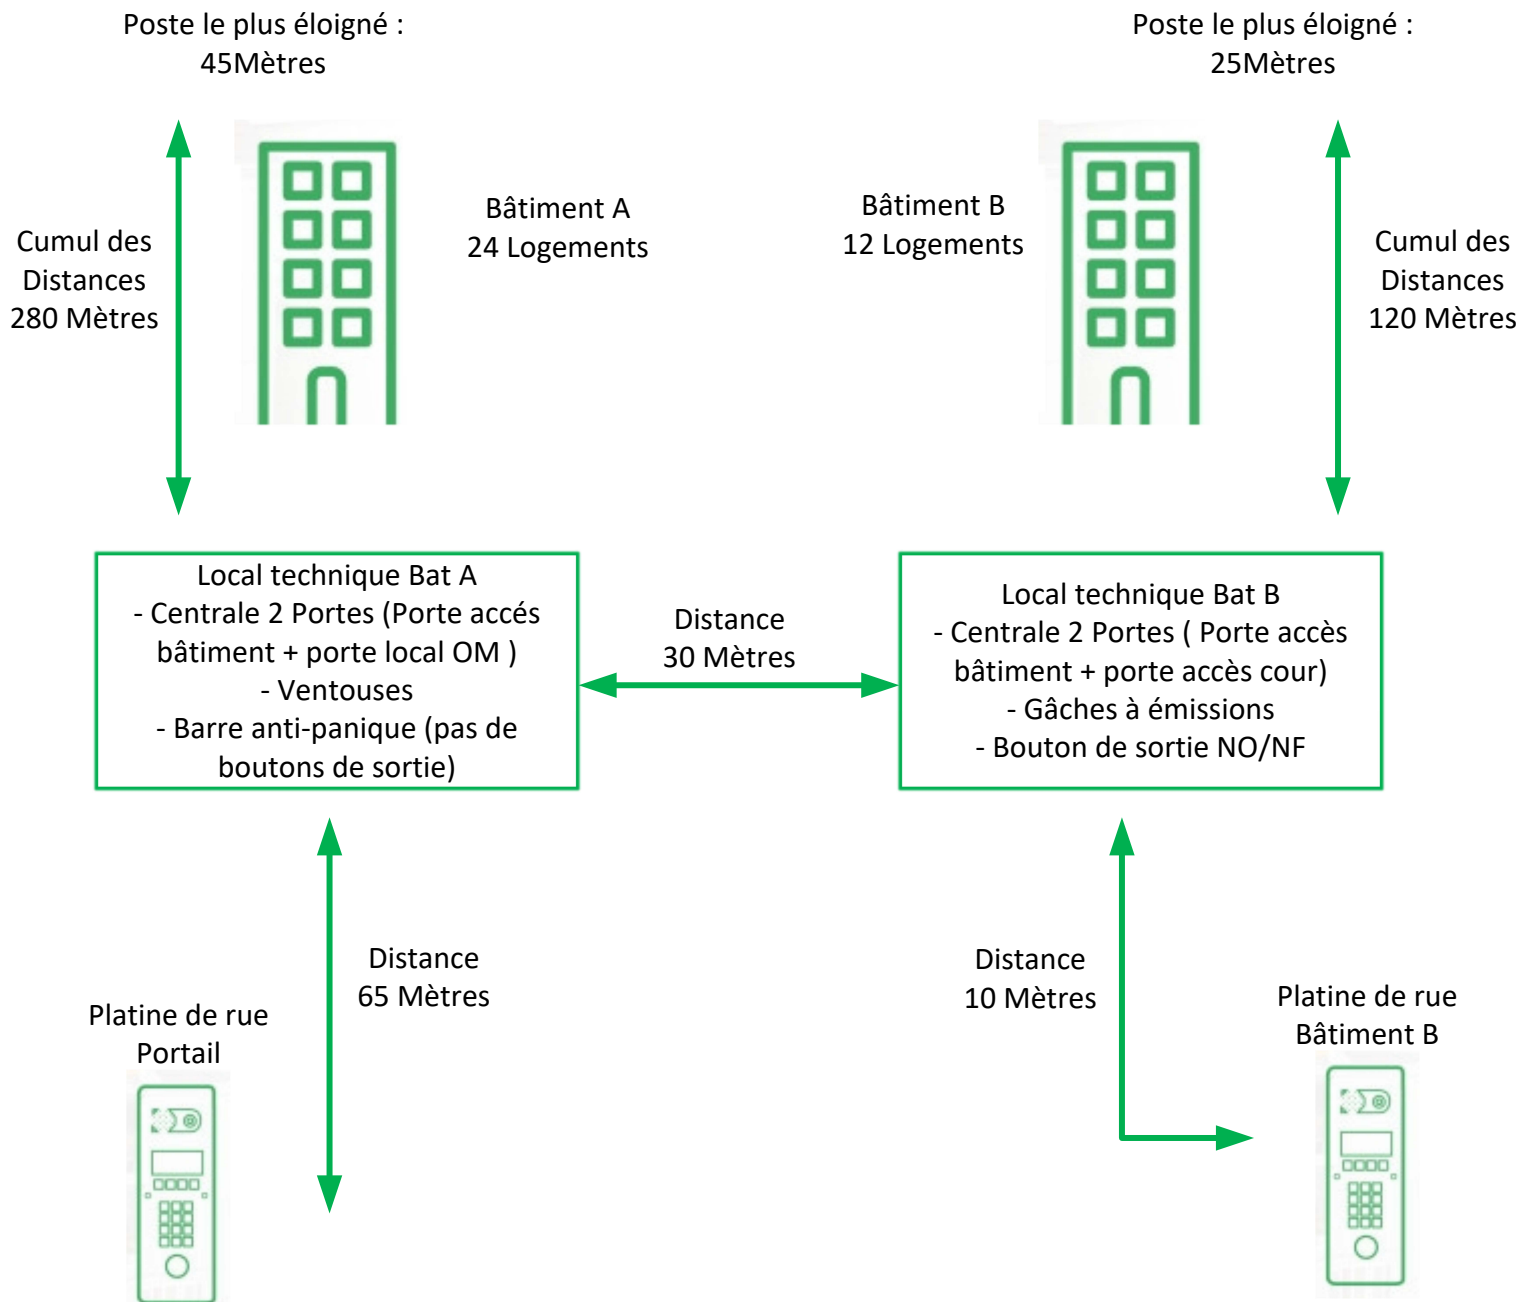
Poste le plus éloigné :
45Mètres

Poste le plus éloigné :
25Mètres

Cumul des Distances 280 Mètres

Bâtiment A
24 Logements

Bâtiment B
12 Logements

Cumul des Distances 120 Mètres

Local technique Bat A
- Centrale 2 Portes (Porte accés bâtiment + porte local OM )
- Ventouses
- Barre anti-panique (pas de boutons de sortie)

Distance
30 Mètres

Local technique Bat B
- Centrale 2 Portes ( Porte accès bâtiment + porte accès cour)
- Gâches à émissions
- Bouton de sortie NO/NF

Distance
65 Mètres

Platine de rue
Portail

Distance
10 Mètres

Platine de rue
Bâtiment B